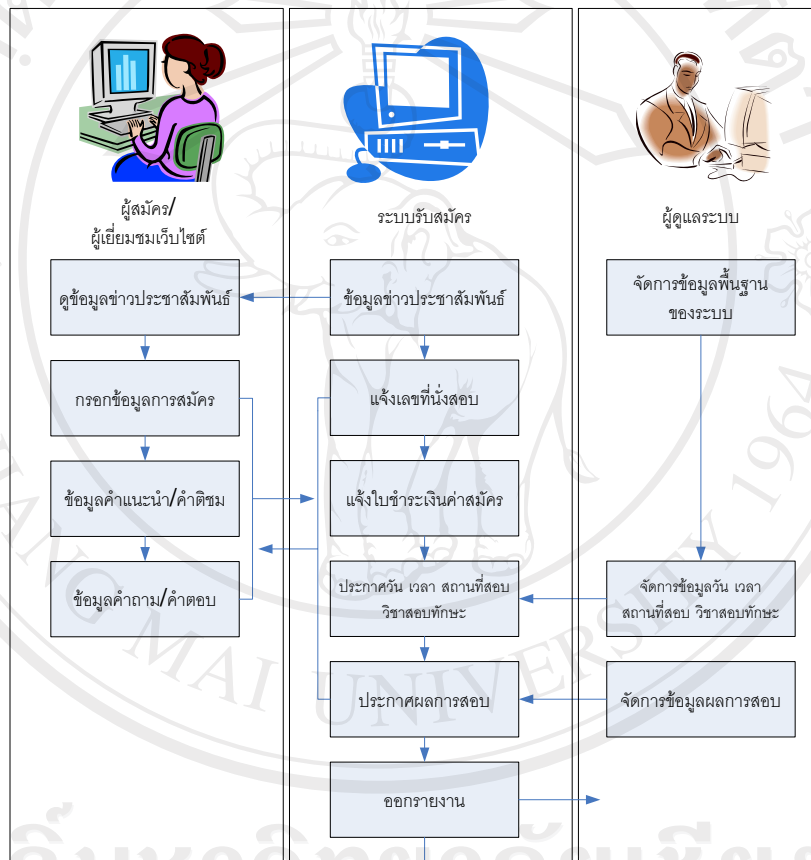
ผู้สมัคร/
ผู้เยี่ยมชมเว็บไซต์

ระบบรับสมัคร

ผู้ดูแลระบบ

ดูข้อมูลข่าวประชาสัมพันธ์

ข้อมูลข่าวประชาสัมพันธ์

จัดการข้อมูลพื้นฐานของระบบ

กรอกข้อมูลการสมัคร

แจ้งเลขที่นั่งสอบ

ข้อมูลคำแนะนำ/คำติชม

แจ้งใบชำระเงินค่าสมัคร

ข้อมูลคำถาม/คำตอบ

ประกาศวัน เวลา สถานที่สอบ วิชาสอบทักษะ

จัดการข้อมูลวัน เวลา สถานที่สอบ วิชาสอบทักษะ

ประกาศผลการสอบ

จัดการข้อมูลผลการสอบ

ออกรายงาน